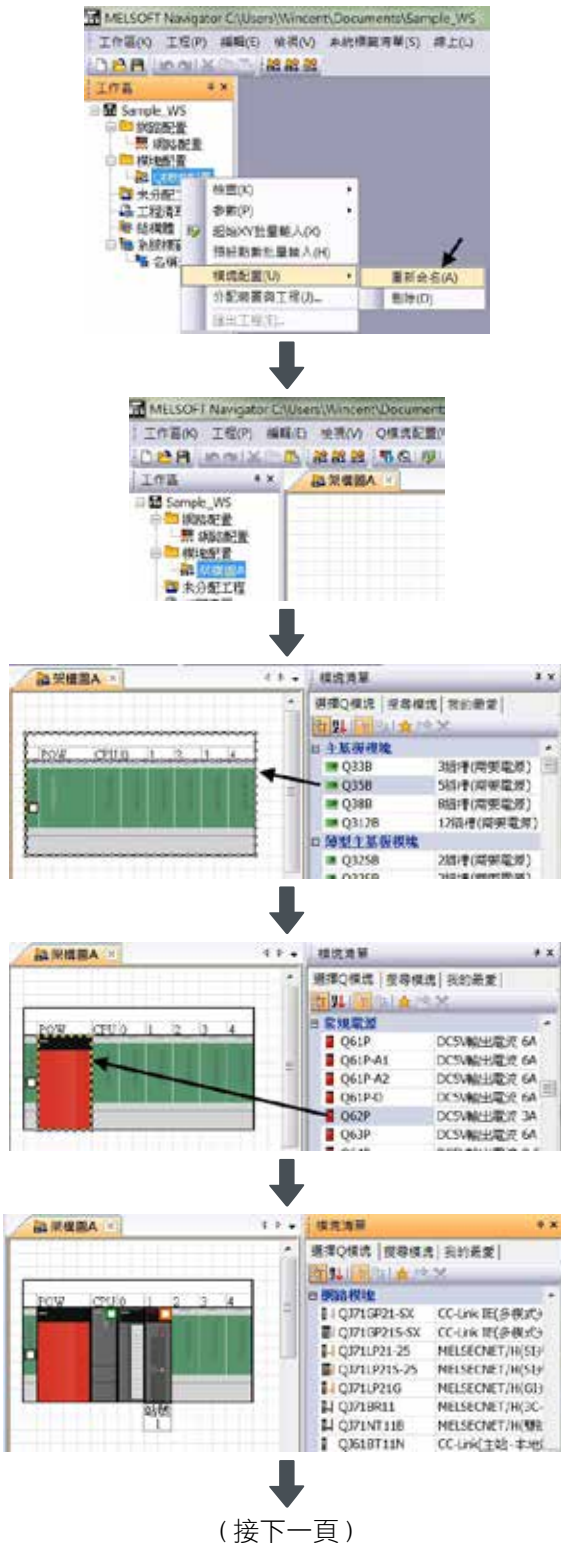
MELSOFT Navigator C:\Users\Wincent\Documents\Sample_WS

工作區(K) 工程(P) 編輯(E) 檢視(V) 未統標籤清單(S) 線上(L)

工作區

Sample_WS
網路配置
網路配置
模組配置
未分配
工程清
鏈結
系統
名稱

檢視(X)
參數(P)
組態XY批量輸入(X)
預留範數批量輸入(H)
模組配置(U)
分配裝置與工程(J)...
匯出工程(E)...

重新命名(A)
刪除(D)

MELSOFT Navigator C:\Users\Wincent\Document

工作區(K) 工程(P) 編輯(E) 檢視(V) Q模塊配置

工作區

架構圖A

Sample_WS
網路配置
網路配置
模組配置
架構圖A
未分配工程

架構圖A

POW CPU 0 1 2 3 4

模塊清單

選擇Q模塊 | 搜尋模塊 | 我的最愛

主基板模塊

| Q33B | 3插槽(需要電源) |
|---|---|
| Q35B | 5插槽(需要電源) |
| Q38B | 8插槽(需要電源) |
| Q312B | 12插槽(需要電源) |

薄型主基板模塊

| Q32SB | 2插槽(需要電源) |
|---|---|

架構圖A

POW CPU 0 1 2 3 4

模塊清單

選擇Q模塊 | 搜尋模塊 | 我的最愛

電源

| Q61P | DC5V輸出電流 6A |
|---|---|
| Q61P-A1 | DC5V輸出電流 6A |
| Q61P-A2 | DC5V輸出電流 6A |
| Q61P-D | DC5V輸出電流 6A |
| Q62P | DC5V輸出電流 3A |
| Q63P | DC5V輸出電流 6A |

架構圖A

POW CPU 0 1 2 3 4

站號
1

模塊清單

選擇Q模塊 | 搜尋模塊 | 我的最愛

網路模塊

| QJ71GP21-SX | CC-Link IE(多模式) |
|---|---|
| QJ71GP21S-SX | CC-Link IE(多模式) |
| QJ71LP21-25 | MELSECNET/H(SI) |
| QJ71LP21S-25 | MELSECNET/H(SI) |
| QJ71LP21G | MELSECNET/H(GI) |
| QJ71BR11 | MELSECNET/H(3C- |
| QJ71NT11B | MELSECNET/H(雙 |
| QJ61BT11N | CC-Link(主站・本地 |

(接下一頁)